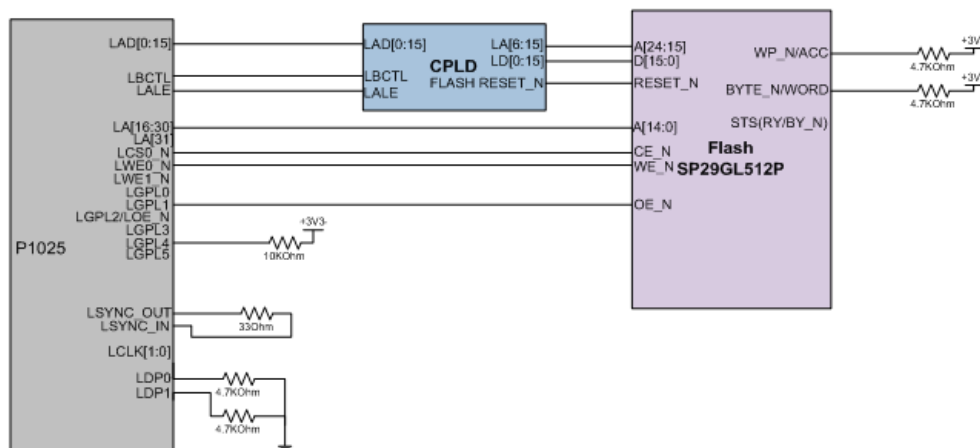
LAD[0:15]
LBCTL
LALE
LA[16:30]
LA[31]
LCS0_N
LWE0_N
LWE1_N
LGPL0
LGPL1
LGPL2/LOE_N
LGPL3
LGPL4
LGPL5
P1025
LSYNC_OUT
LSYNC_IN
LCLK[1:0]
LDP0
LDP1

LAD[0:15]
LBCTL
LALE
CPLD
LA[6:15]
LD[0:15]
FLASH RESET_N

A[24:15]
D[15:0]
RESET_N
A[14:0]
CE_N
WE_N
OE_N
WP_N/ACC
BYTE_N/WORD
STS(RY/BY_N)
Flash
SP29GL512P

4.7KOhm
+3V
4.7KOhm
+3V
+3V3
10KOhm
33Ohm
4.7KOhm
4.7KOhm